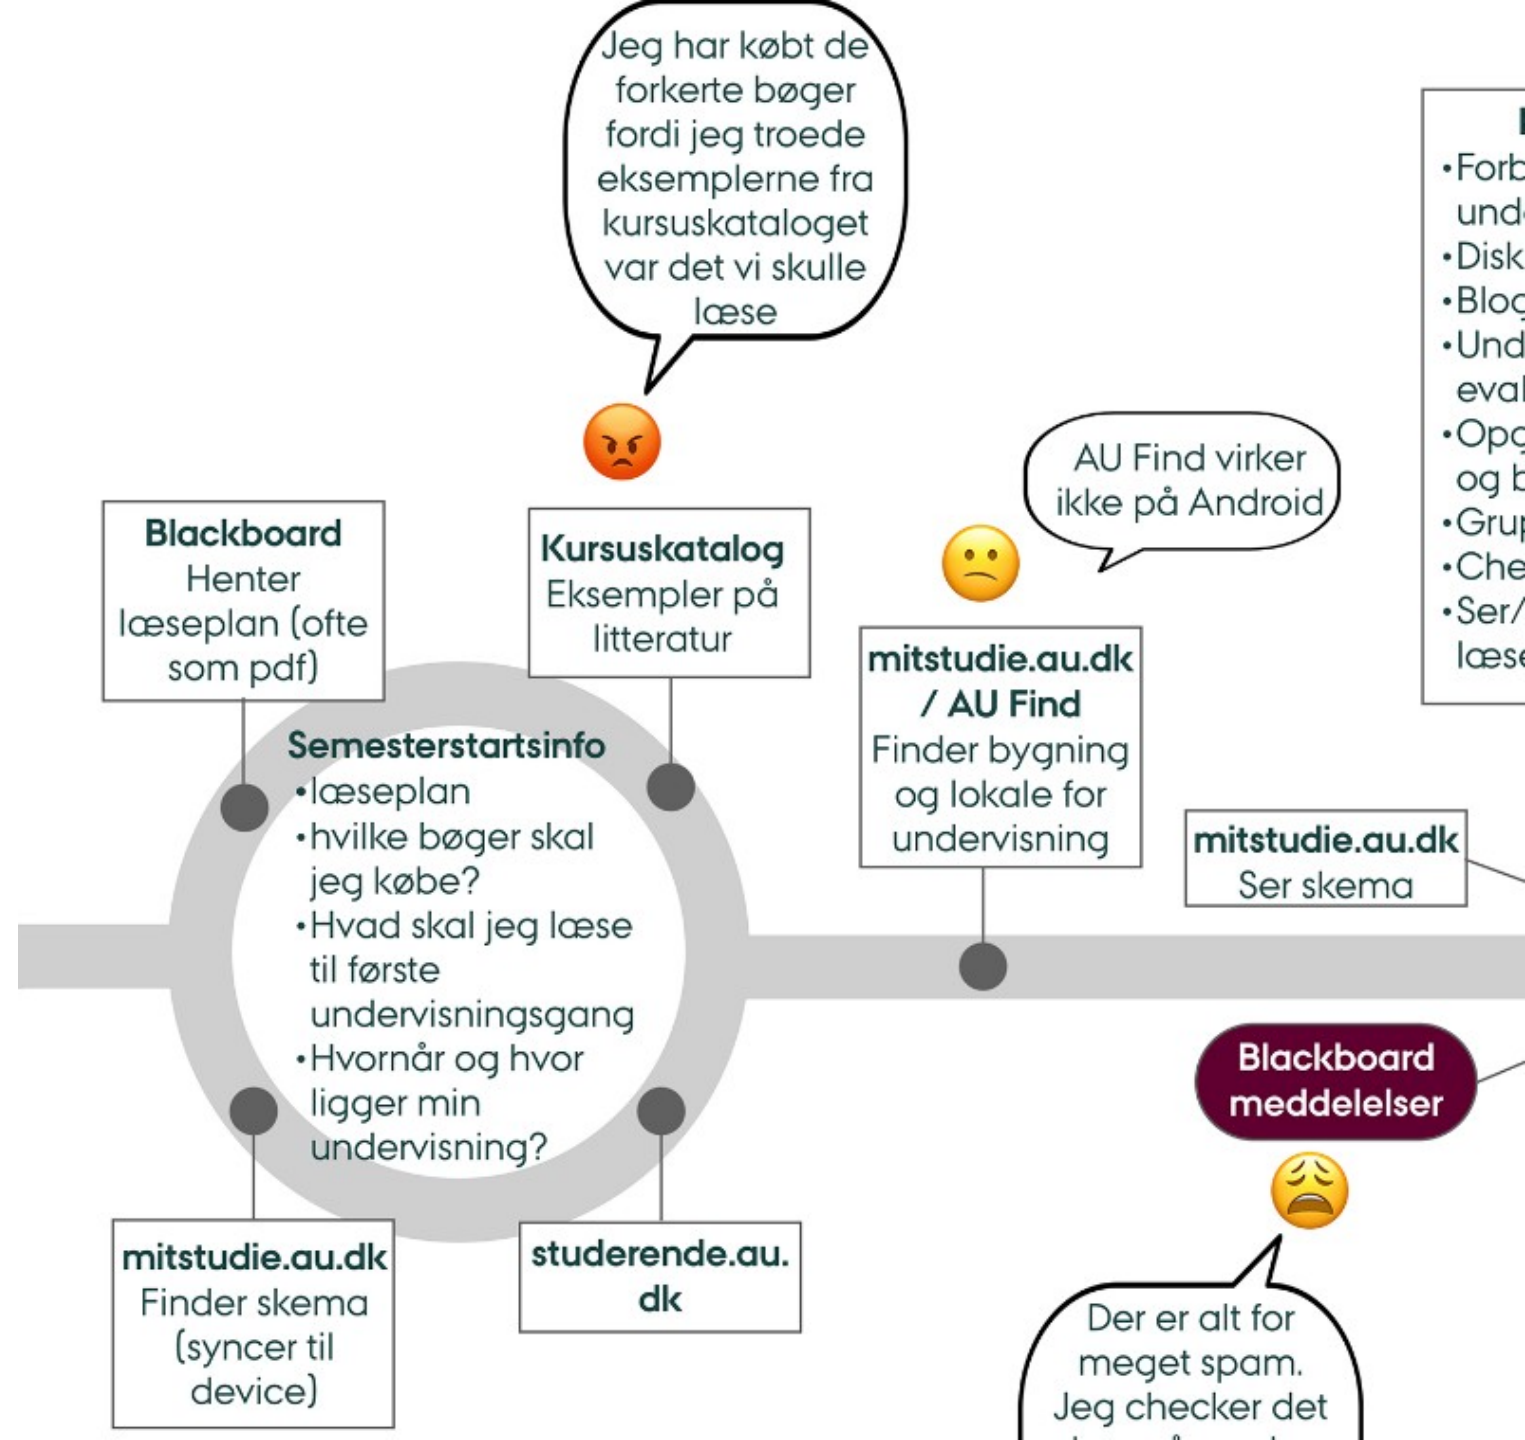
Jeg har købt de forkerte bøger fordi jeg troede eksemplerne fra kursuskataloget var det vi skulle læse

AU Find virker ikke på Android

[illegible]
•Forb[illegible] und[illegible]
•Disk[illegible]
•Blog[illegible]
•Und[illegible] eval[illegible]
•Opg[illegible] og b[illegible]
•Gru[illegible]
•Che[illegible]
•Ser/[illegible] læse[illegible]

**Blackboard**
Henter læseplan (ofte som pdf)

**Kursuskatalog**
Eksempler på litteratur

**mitstudie.au.dk / AU Find**
Finder bygning og lokale for undervisning

**Semesterstartsinfo**
•læseplan
•hvilke bøger skal jeg købe?
•Hvad skal jeg læse til første undervisningsgang
•Hvornår og hvor ligger min undervisning?

**mitstudie.au.dk**
Ser skema

**Blackboard meddelelser**

**mitstudie.au.dk**
Finder skema (syncer til device)

**studerende.au.dk**

Der er alt for meget spam. Jeg checker det
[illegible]